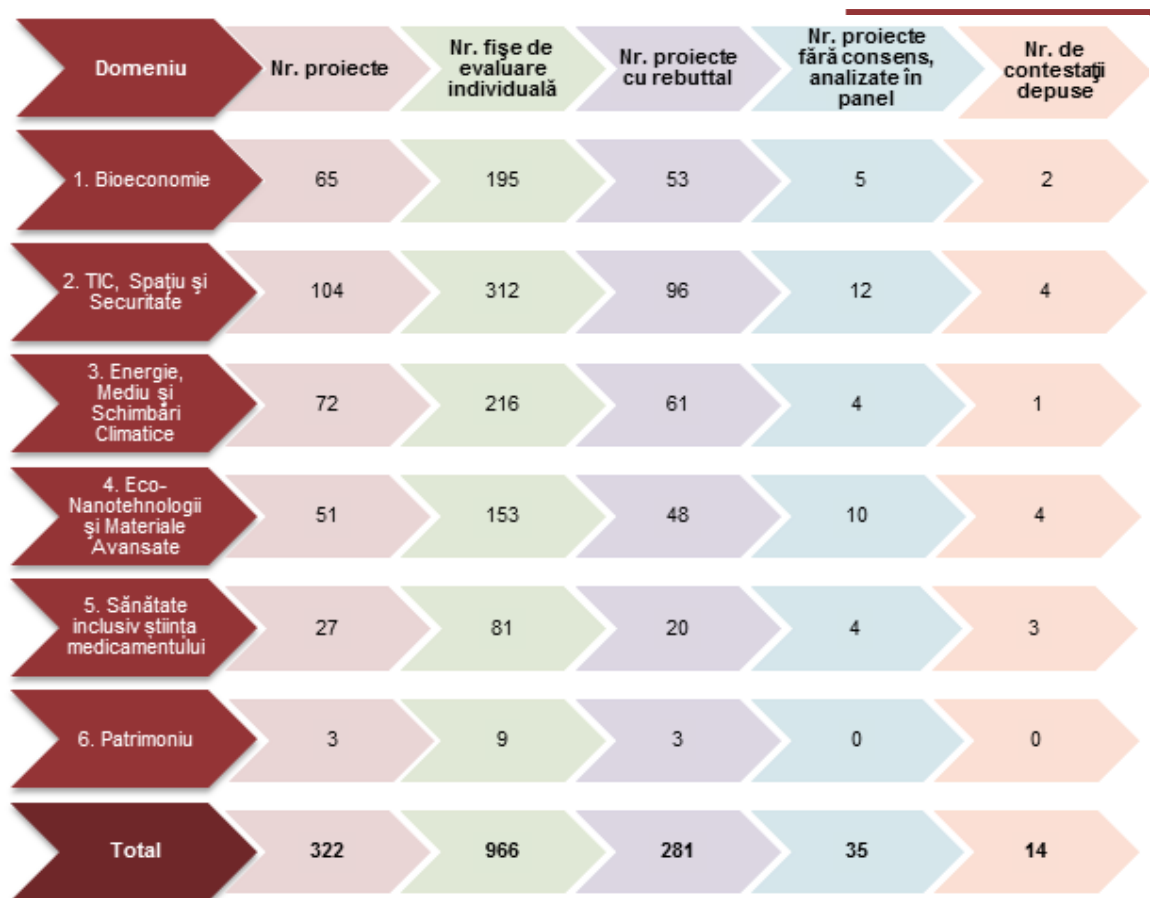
| Domeniu | Nr. proiecte | Nr. fişe de evaluare individuală | Nr. proiecte cu rebuttal | Nr. proiecte fără consens, analizate în panel | Nr. de contestaţii depuse |
|---|---|---|---|---|---|
| 1. Bioeconomie | 65 | 195 | 53 | 5 | 2 |
| 2. TIC, Spaţiu şi Securitate | 104 | 312 | 96 | 12 | 4 |
| 3. Energie, Mediu şi Schimbări Climatice | 72 | 216 | 61 | 4 | 1 |
| 4. Eco-Nanotehnologii şi Materiale Avansate | 51 | 153 | 48 | 10 | 4 |
| 5. Sănătate inclusiv ştiinţa medicamentului | 27 | 81 | 20 | 4 | 3 |
| 6. Patrimoniu | 3 | 9 | 3 | 0 | 0 |
| Total | 322 | 966 | 281 | 35 | 14 |